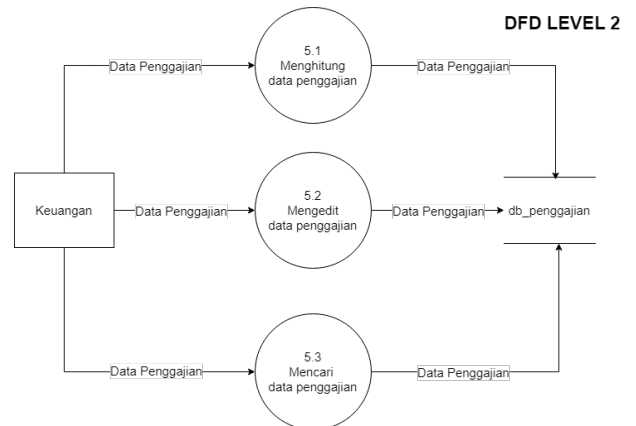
DFD LEVEL 2

Keuangan

Data Penggajian

5.1
Menghitung
data penggajian

Data Penggajian

Data Penggajian

5.2
Mengedit
data penggajian

Data Penggajian

db_penggajian

Data Penggajian

5.3
Mencari
data penggajian

Data Penggajian